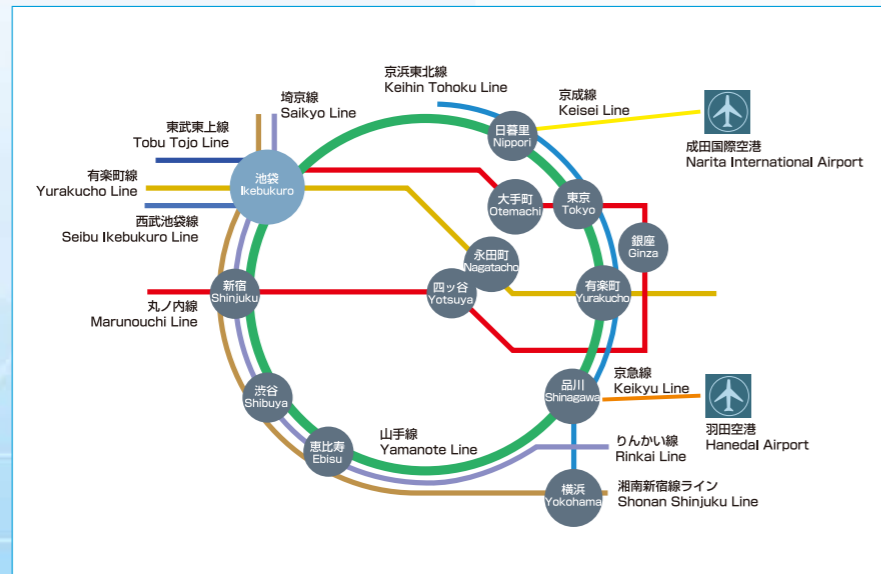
京浜東北線
Keihin Tohoku Line

埼京線
Saikyo Line

京成線
Keisei Line

東武東上線
Tobu Tojo Line

日暮里
Nippori

成田国際空港
Narita International Airport

有楽町線
Yurakucho Line

池袋
Ikebukuro

大手町
Otemachi

東京
Tokyo

西武池袋線
Seibu Ikebukuro Line

銀座
Ginza

永田町
Nagatacho

新宿
Shinjuku

四ッ谷
Yotsuya

有楽町
Yurakucho

丸ノ内線
Marunouchi Line

京急線
Keikyu Line

品川
Shinagawa

渋谷
Shibuya

羽田空港
Haneda Airport

山手線
Yamanote Line

りんかい線
Rinkai Line

恵比寿
Ebisu

横浜
Yokohama

湘南新宿線ライン
Shonan Shinjuku Line